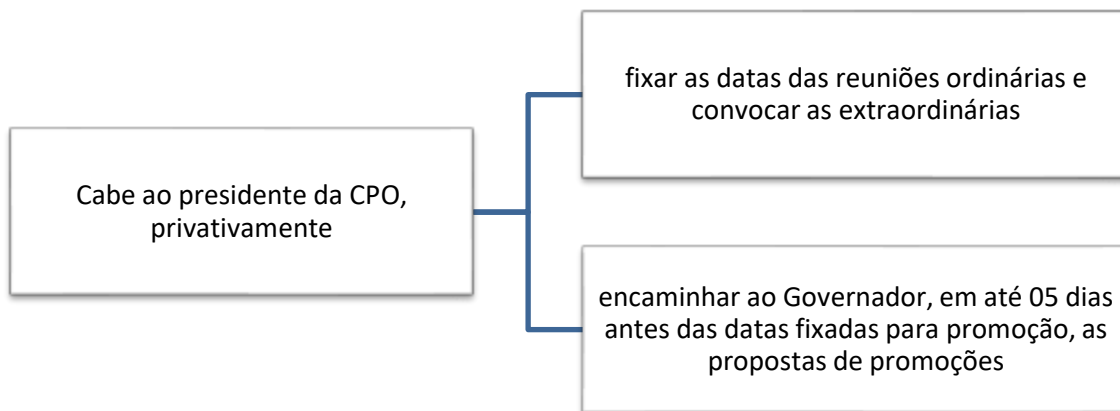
Cabe ao presidente da CPO, privativamente

fixar as datas das reuniões ordinárias e convocar as extraordinárias

encaminhar ao Governador, em até 05 dias antes das datas fixadas para promoção, as propostas de promoções